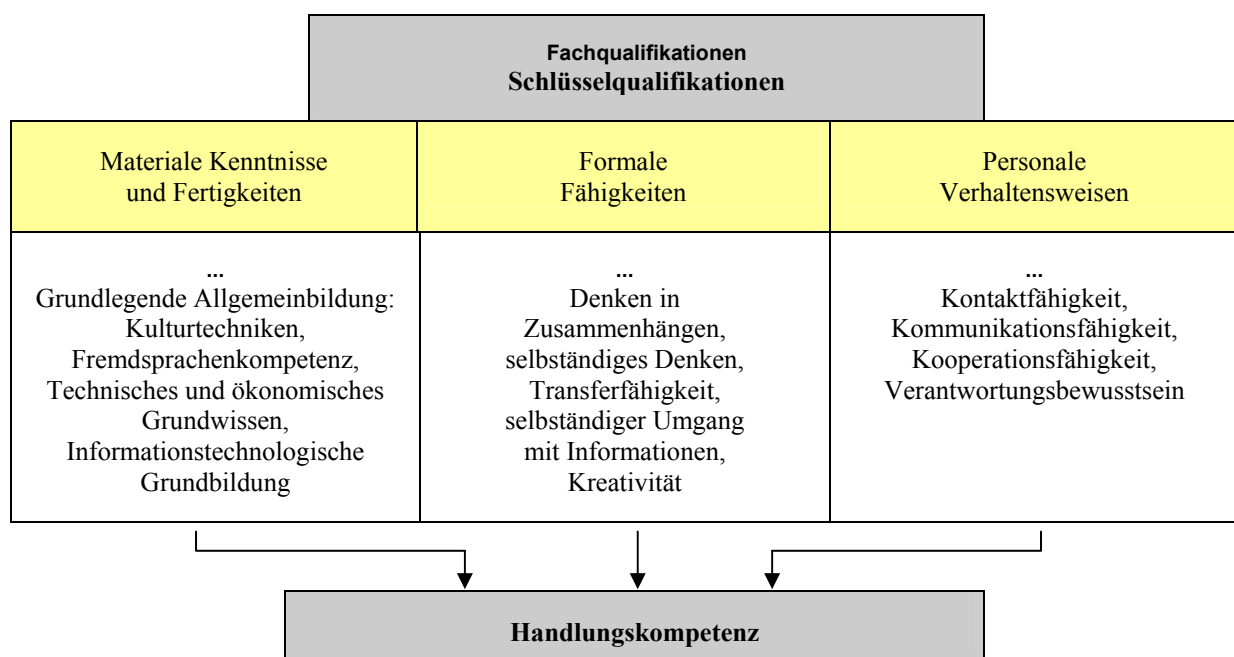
Fachqualifikationen
Schlüsselqualifikationen

| Materiale Kenntnisse und Fertigkeiten | Formale Fähigkeiten | Personale Verhaltensweisen |
|---|---|---|
| ... Grundlegende Allgemeinbildung: Kulturtechniken, Fremdsprachenkompetenz, Technisches und ökonomisches Grundwissen, Informationstechnologische Grundbildung | ... Denken in Zusammenhängen, selbständiges Denken, Transferfähigkeit, selbständiger Umgang mit Informationen, Kreativität | ... Kontaktfähigkeit, Kommunikationsfähigkeit, Kooperationsfähigkeit, Verantwortungsbewusstsein |

Handlungskompetenz